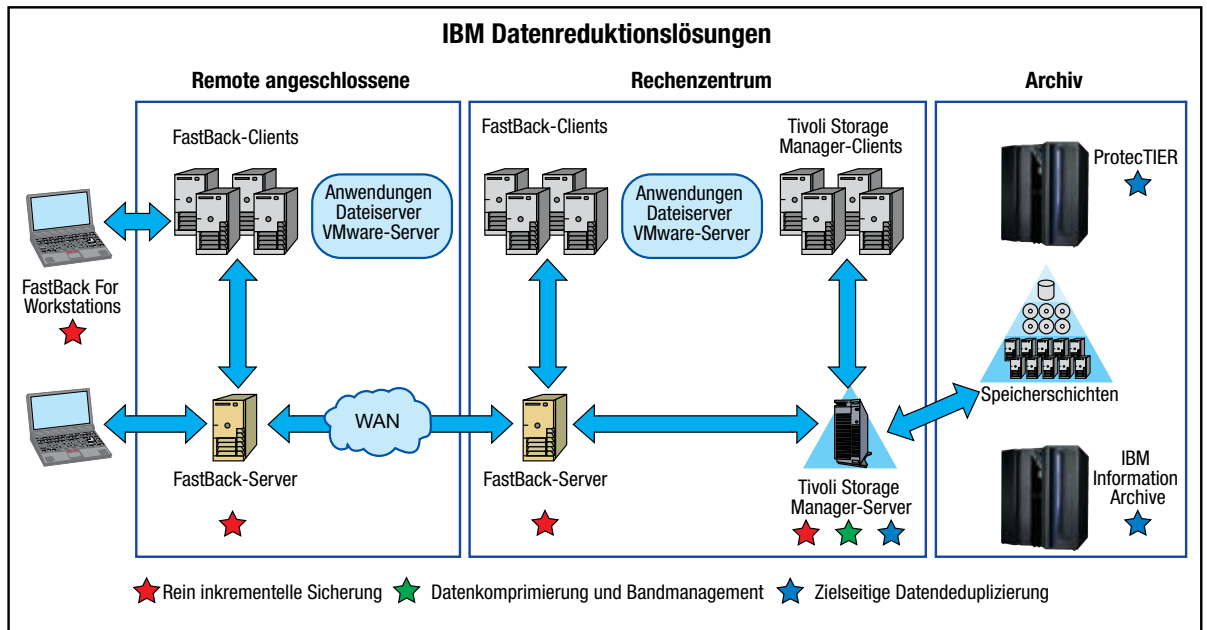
IBM Datenreduktionslösungen

Remote angeschlossene

FastBack-Clients

Anwendungen Dateiserver VMware-Server

FastBack For Workstations

FastBack-Server

WAN

Rechenzentrum

FastBack-Clients

Anwendungen Dateiserver VMware-Server

Tivoli Storage Manager-Clients

FastBack-Server

Tivoli Storage Manager-Server

Archiv

ProtecTIER

Speicherschichten

IBM Information Archive

Rein inkrementelle Sicherung

Datenkomprimierung und Bandmanagement

Zielseitige Datendeduplizierung